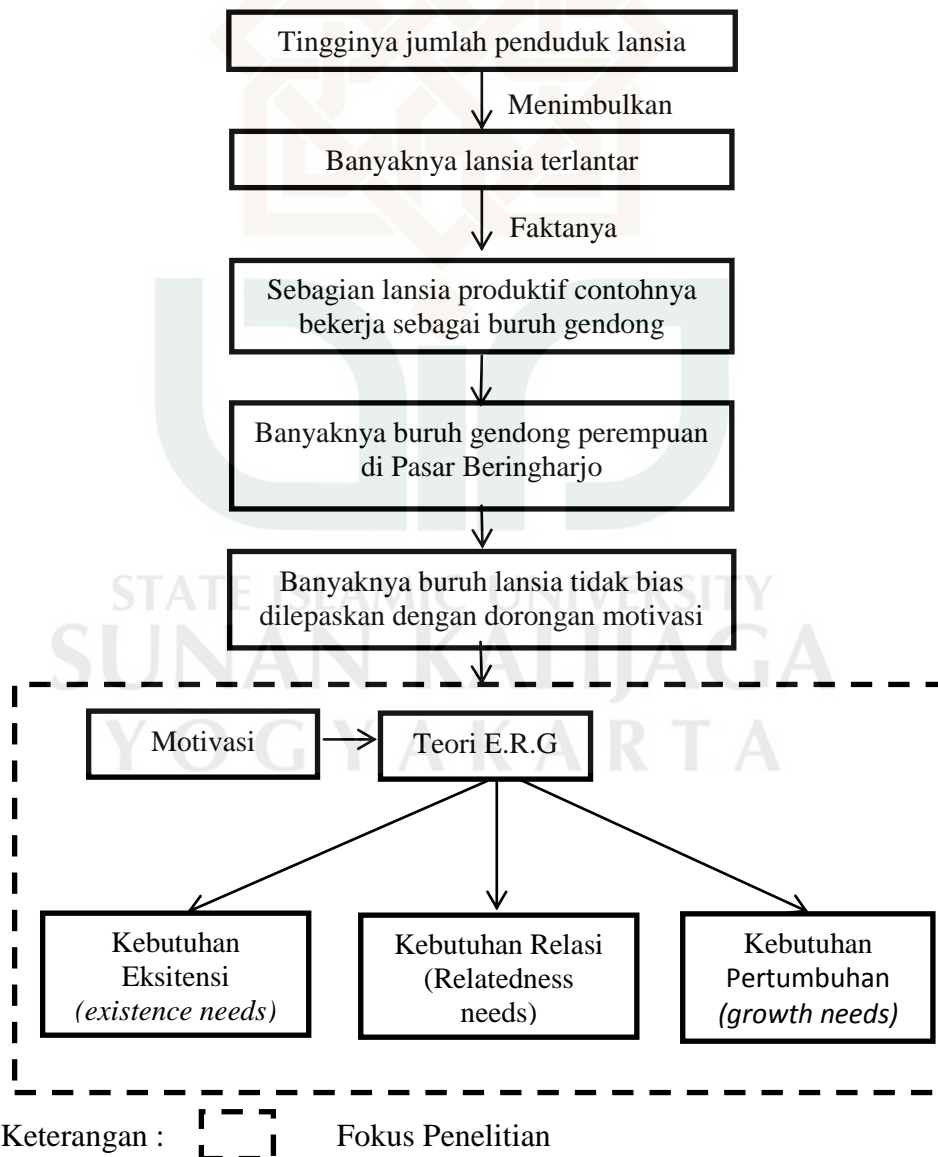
Tingginya jumlah penduduk lansia

Menimbulkan

Banyaknya lansia terlantar

Faktanya

Sebagian lansia produktif contohnya bekerja sebagai buruh gendong

Banyaknya buruh gendong perempuan di Pasar Beringharjo

Banyaknya buruh lansia tidak bias dilepaskan dengan dorongan motivasi

STATE ISLAMIC UNIVERSITY
SUNAN KALIJAGA
YOGYAKARTA

Motivasi

Teori E.R.G

Kebutuhan Eksitensi *(existence needs)*

Kebutuhan Relasi (Relatedness needs)

Kebutuhan Pertumbuhan *(growth needs)*

Keterangan : Fokus Penelitian